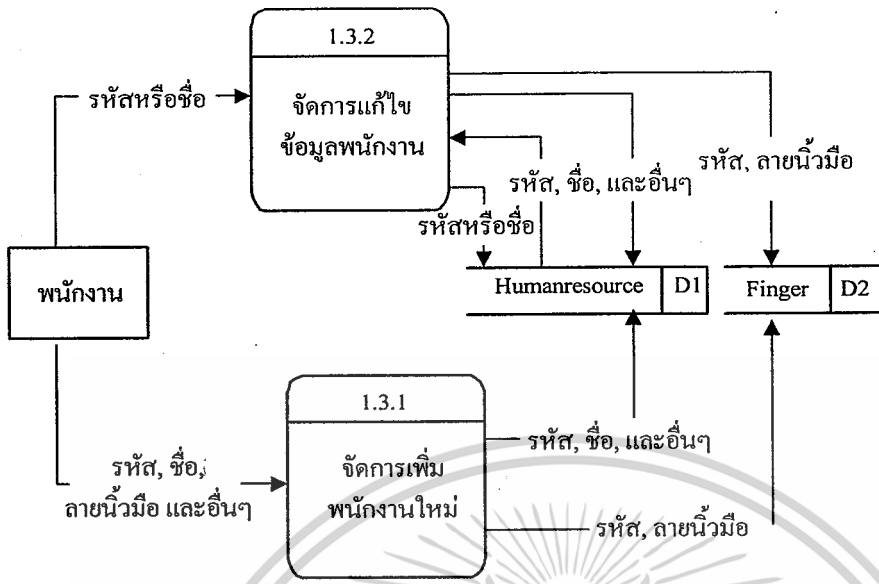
1.3.2

จัดการแก้ไขข้อมูลพนักงาน

รหัสหรือชื่อ

รหัส, ชื่อ, และอื่นๆ

รหัส, ลายนิ้วมือ

รหัสหรือชื่อ

พนักงาน

Humanresource

D1

Finger

D2

1.3.1

จัดการเพิ่มพนักงานใหม่

รหัส, ชื่อ, และอื่นๆ

รหัส, ชื่อ,

ลายนิ้วมือ และอื่นๆ

รหัส, ลายนิ้วมือ